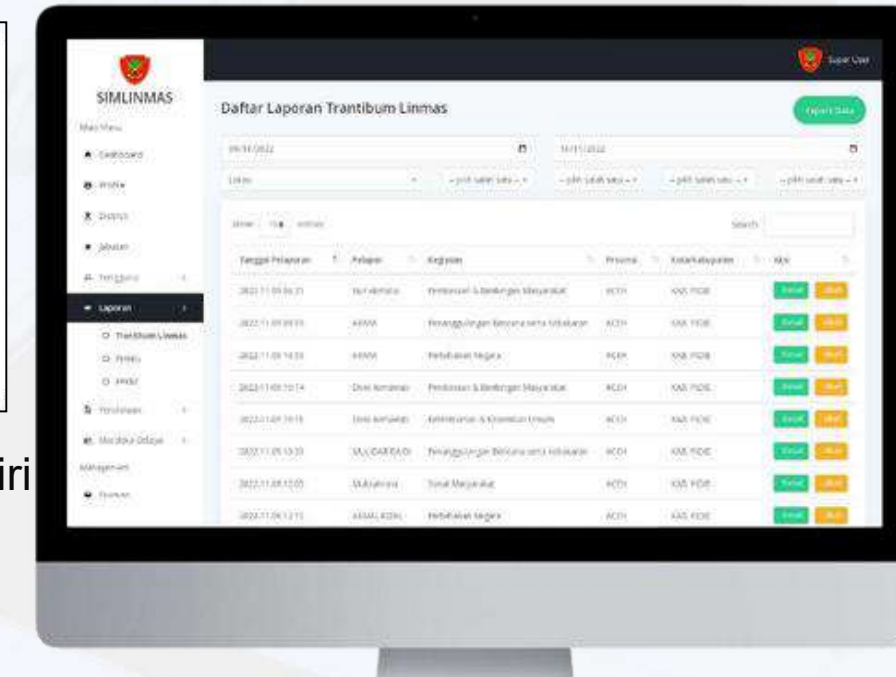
SIMLINMAS

Main Menu

Dashboard

Profile

District

Jabatan

Pengguna

Laporan

Trantibum Linmas

Pemilu

Pemilu

Kegiatan

Manajemen

Super User

Daftar Laporan Trantibum Linmas

Export Data

Search

| Tanggal Pelaporan | Pelapor | Kegiatan | Provinsi | Kota/Kabupaten | Aksi |
|---|---|---|---|---|---|
| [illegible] | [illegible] | Pembinaan & Ketertiban Masyarakat | ACEH | KAB. PIDIE | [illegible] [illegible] |
| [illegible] | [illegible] | Penanggulangan Bencana serta Kebakaran | ACEH | KAB. PIDIE | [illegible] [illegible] |
| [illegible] | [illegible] | Pertahanan Negara | ACEH | KAB. PIDIE | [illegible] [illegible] |
| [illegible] | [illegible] | Pembinaan & Ketertiban Masyarakat | ACEH | KAB. PIDIE | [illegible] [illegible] |
| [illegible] | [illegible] | Ketenteraman & Ketertiban Umum | ACEH | KAB. PIDIE | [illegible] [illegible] |
| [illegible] | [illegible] | Penanggulangan Bencana serta Kebakaran | ACEH | KAB. PIDIE | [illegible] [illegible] |
| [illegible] | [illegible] | Sosial Masyarakat | ACEH | KAB. PIDIE | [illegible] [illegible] |
| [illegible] | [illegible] | Pertahanan Negara | ACEH | KAB. PIDIE | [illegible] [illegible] |

iri